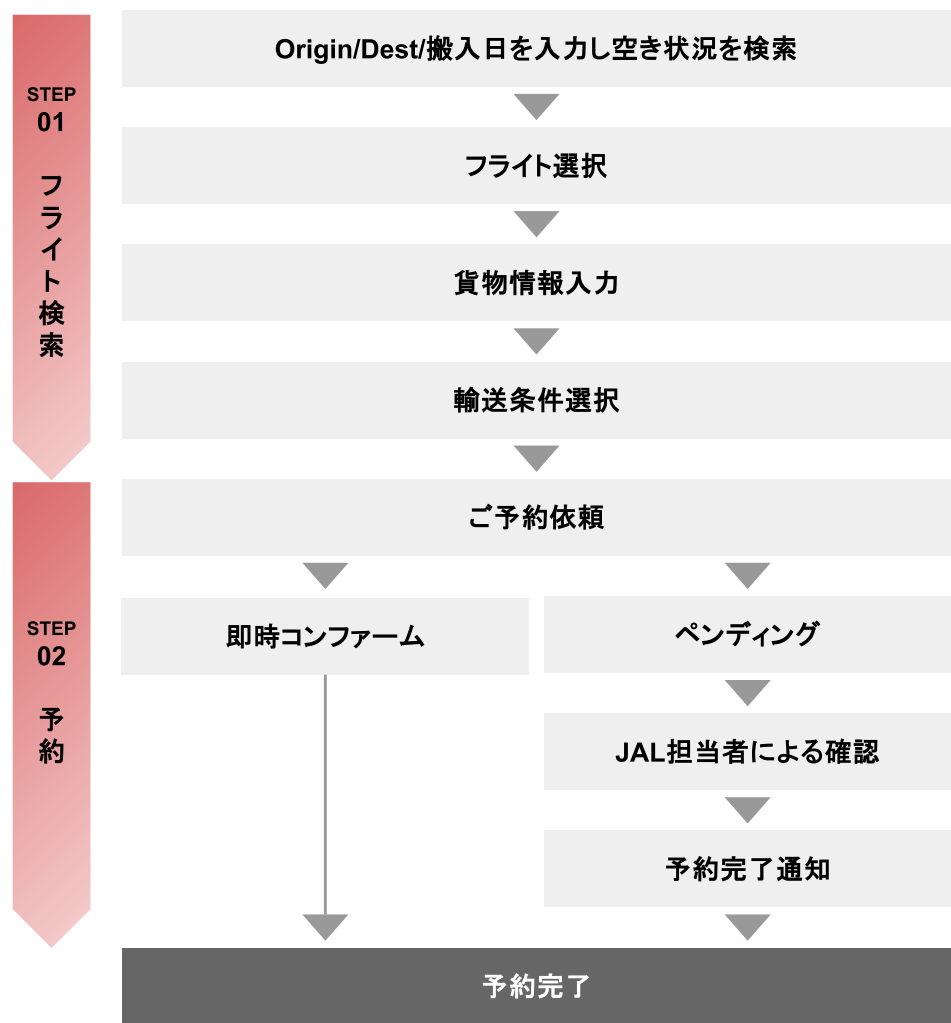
STEP
01
フライト検索

Origin/Dest/搬入日を入力し空き状況を検索

フライト選択

貨物情報入力

輸送条件選択

STEP
02
予約

ご予約依頼

即時コンファーム

ペンディング

JAL担当者による確認

予約完了通知

予約完了